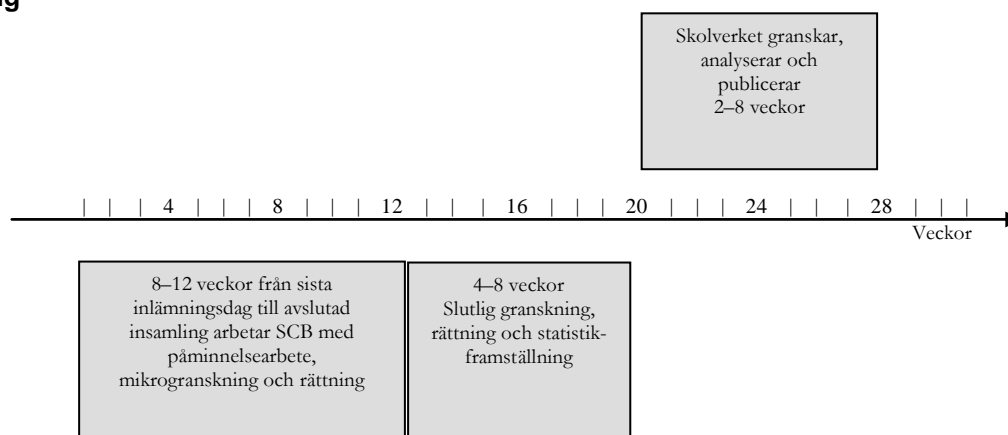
g

Skolverket granskar, analyserar och publicerar
2–8 veckor

4 8 12 16 20 24 28

Veckor

8–12 veckor från sista inlämningsdag till avslutad insamling arbetar SCB med påminnelsearbete, mikrogranskning och rättning

4–8 veckor
Slutlig granskning, rättning och statistikframställning